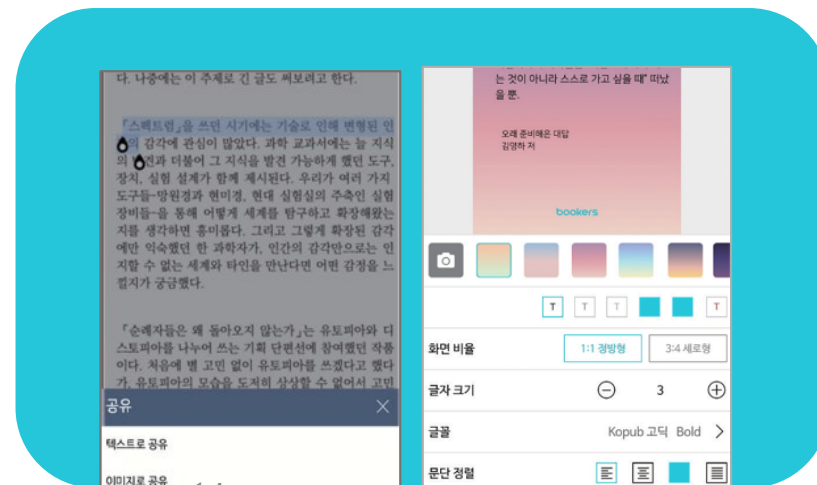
다. 나중에는 이 주제로 긴 글도 써보려고 한다.

「스펙트럼」을 쓰던 시기에는 기술로 인해 변형된 인간의 감각에 관심이 많았다. 과학 교과서에는 늘 지식의 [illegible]견과 더불어 그 지식을 발견 가능하게 했던 도구, 장치, 실험 설계가 함께 제시된다. 우리가 여러 가지 도구들-망원경과 현미경, 현대 실험실의 주축인 실험 장비들-을 통해 어떻게 세계를 탐구하고 확장해왔는지를 생각하면 흥미롭다. 그리고 그렇게 확장된 감각에만 익숙했던 한 과학자가, 인간의 감각만으로는 인지할 수 없는 세계와 타인을 만난다면 어떤 감정을 느낄지가 궁금했다.

「순례자들은 왜 돌아오지 않는가」는 유토피아와 디스토피아를 나누어 쓰는 기획 단편선에 참여했던 작품이다. 처음에 별 고민 없이 유토피아를 쓰겠다고 했다가, 유토피아의 모습을 도저히 상상할 수 없어서 고민

공유

텍스트로 공유

이미지로 공유

는 것이 아니라 스스로 가고 싶을 때" 떠났을 뿐.

오래 준비해온 대답
김영하 저

bookers

T T T T

화면 비율 1:1 정방형 3:4 세로형

글자 크기 3

글꼴 Kopub 고딕 Bold

문단 정렬